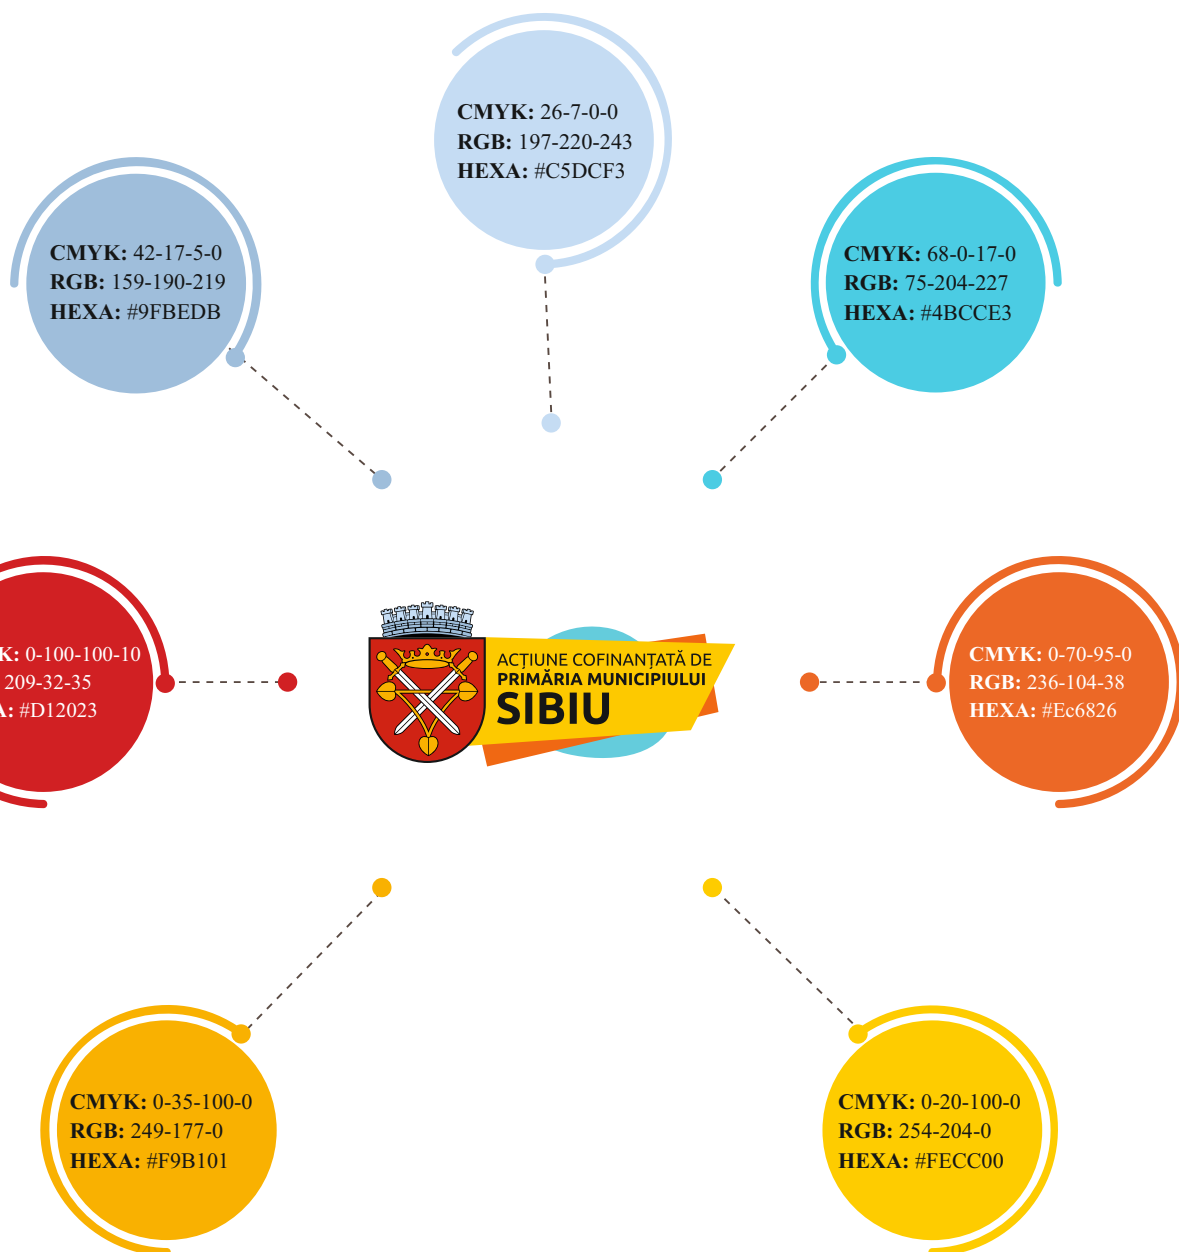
CMYK: 26-7-0-0
RGB: 197-220-243
HEXA: #C5DCF3

CMYK: 42-17-5-0
RGB: 159-190-219
HEXA: #9FBEDB

CMYK: 68-0-17-0
RGB: 75-204-227
HEXA: #4BCCE3

K: 0-100-100-10
209-32-35
A: #D12023

ACȚIUNE COFINANȚATĂ DE
PRIMĂRIA MUNICIPIULUI
SIBIU

CMYK: 0-70-95-0
RGB: 236-104-38
HEXA: #Ec6826

CMYK: 0-35-100-0
RGB: 249-177-0
HEXA: #F9B101

CMYK: 0-20-100-0
RGB: 254-204-0
HEXA: #FECC00